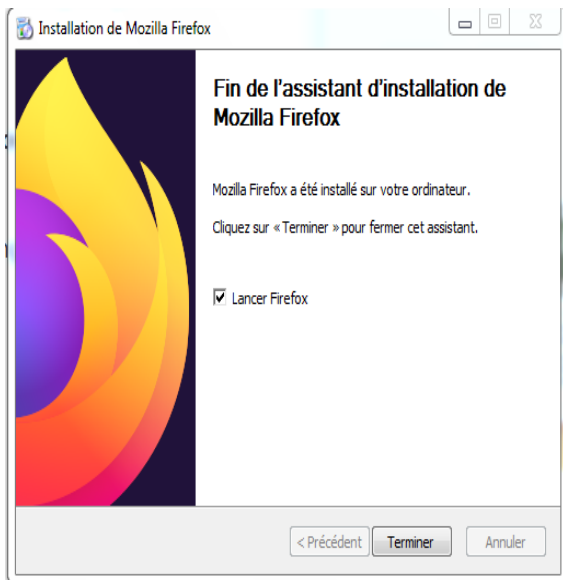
Installation de Mozilla Firefox

Fin de l'assistant d'installation de Mozilla Firefox

Mozilla Firefox a été installé sur votre ordinateur.

Cliquez sur « Terminer » pour fermer cet assistant.

☑ Lancer Firefox

< Précédent
Terminer
Annuler